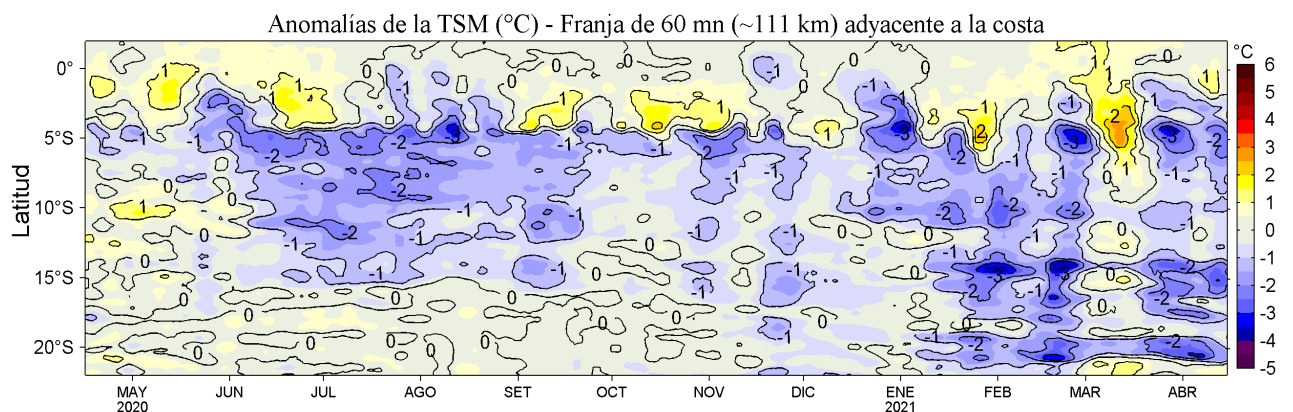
Anomalías de la TSM (°C) - Franja de 60 mn (~111 km) adyacente a la costa

Latitud

0°
5°S
10°S
15°S
20°S

MAY 2020
JUN
JUL
AGO
SET
OCT
NOV
DIC
ENE 2021
FEB
MAR
ABR

°C
6
5
4
3
2
1
0
-1
-2
-3
-4
-5

1
1
1
1
1
1
1
1
1
2
-1
-2
-3
-2
-3
-2
-3
-3
-2
-1
-2
-2
-1
-2
-1
-2
-2
-2
-2
-1
0
0
0
0
0
0
0
0
0
-1
-1
-1
-1
-1
-1
-1
-1
-1
-2
-2
-2
-1
-1
0
0
0